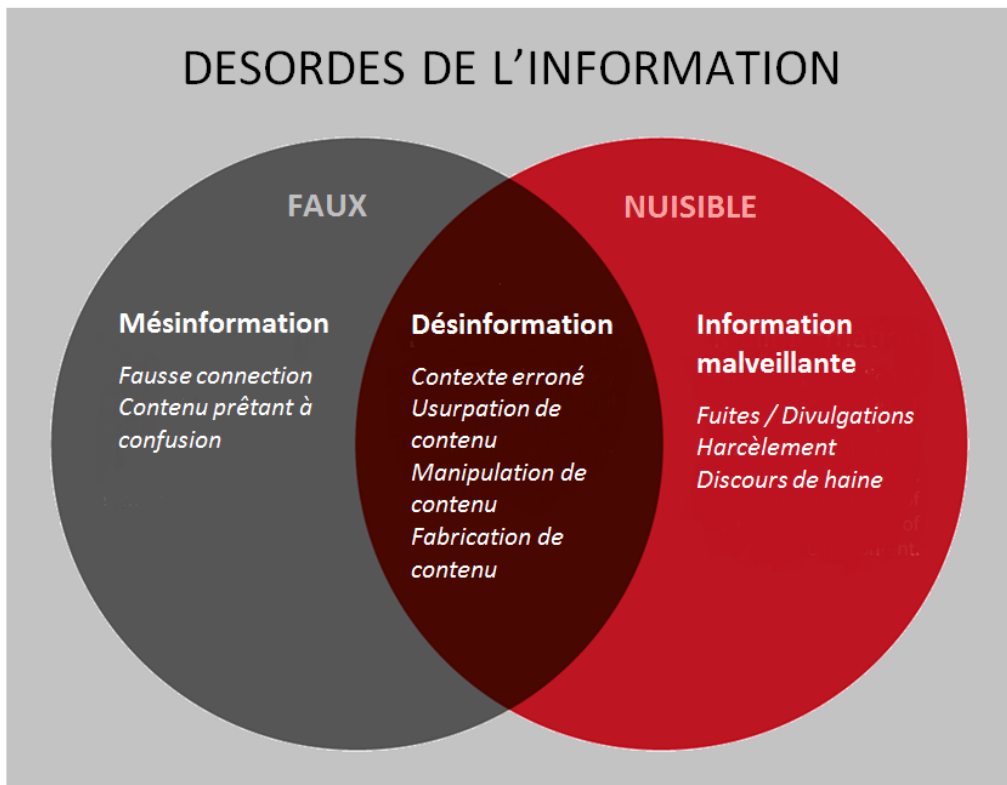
DESORDES DE L'INFORMATION

FAUX

NUISIBLE

Mésinformation

Fausse connection
Contenu prêtant à confusion

Désinformation

Contexte erroné
Usurpation de contenu
Manipulation de contenu
Fabrication de contenu

Information malveillante

Fuites / Divulgations
Harcèlement
Discours de haine